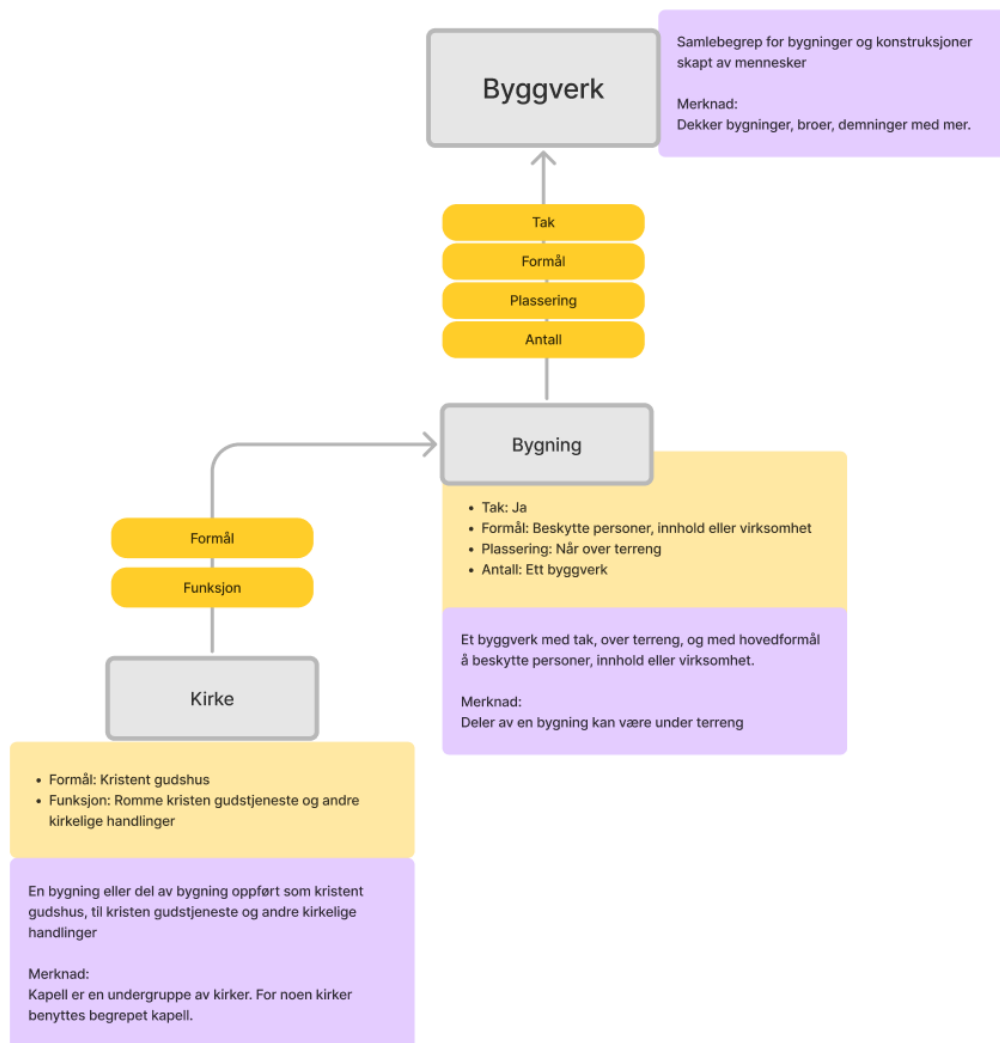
Byggverk

Samlebegrep for bygninger og konstruksjoner skapt av mennesker

Merknad:
Dekker bygninger, broer, demninger med mer.

Tak

Formål

Plassering

Antall

Bygning

- Tak: Ja
- Formål: Beskytte personer, innhold eller virksomhet
- Plassering: Når over terreng
- Antall: Ett byggverk

Et byggverk med tak, over terreng, og med hovedformål å beskytte personer, innhold eller virksomhet.

Merknad:
Deler av en bygning kan være under terreng

Formål

Funksjon

Kirke

- Formål: Kristent gudshus
- Funksjon: Romme kristen gudstjeneste og andre kirkelige handlinger

En bygning eller del av bygning oppført som kristent gudshus, til kristen gudstjeneste og andre kirkelige handlinger

Merknad:
Kapell er en undergruppe av kirker. For noen kirker benyttes begrepet kapell.